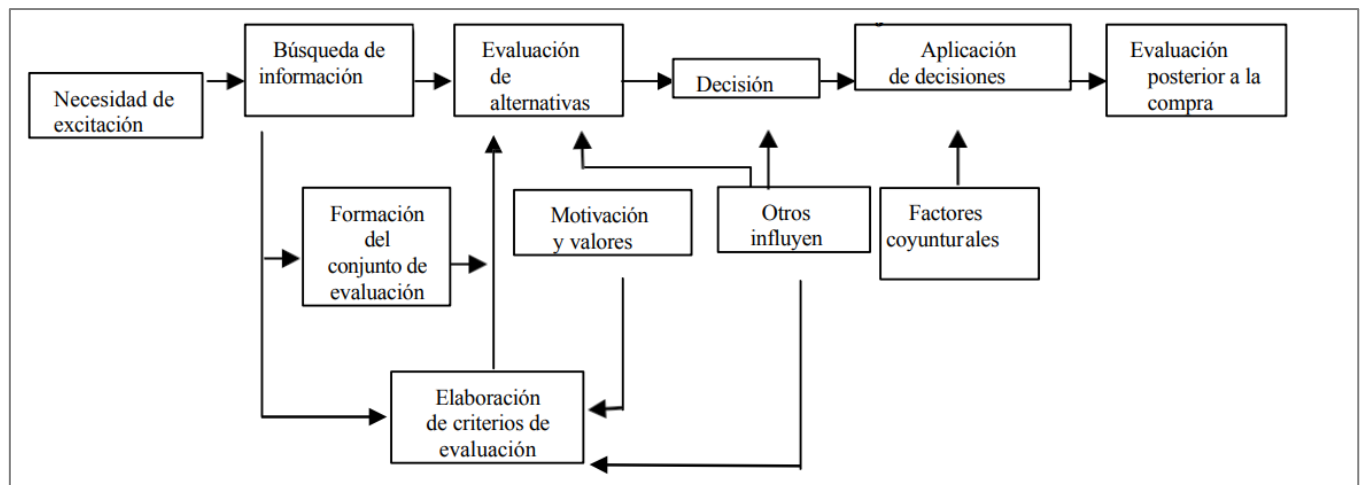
Necesidad de excitación

Búsqueda de información

Evaluación de alternativas

Decisión

Aplicación de decisiones

Evaluación posterior a la compra

Formación del conjunto de evaluación

Motivación y valores

Otros influyen

Factores coyunturales

Elaboración de criterios de evaluación